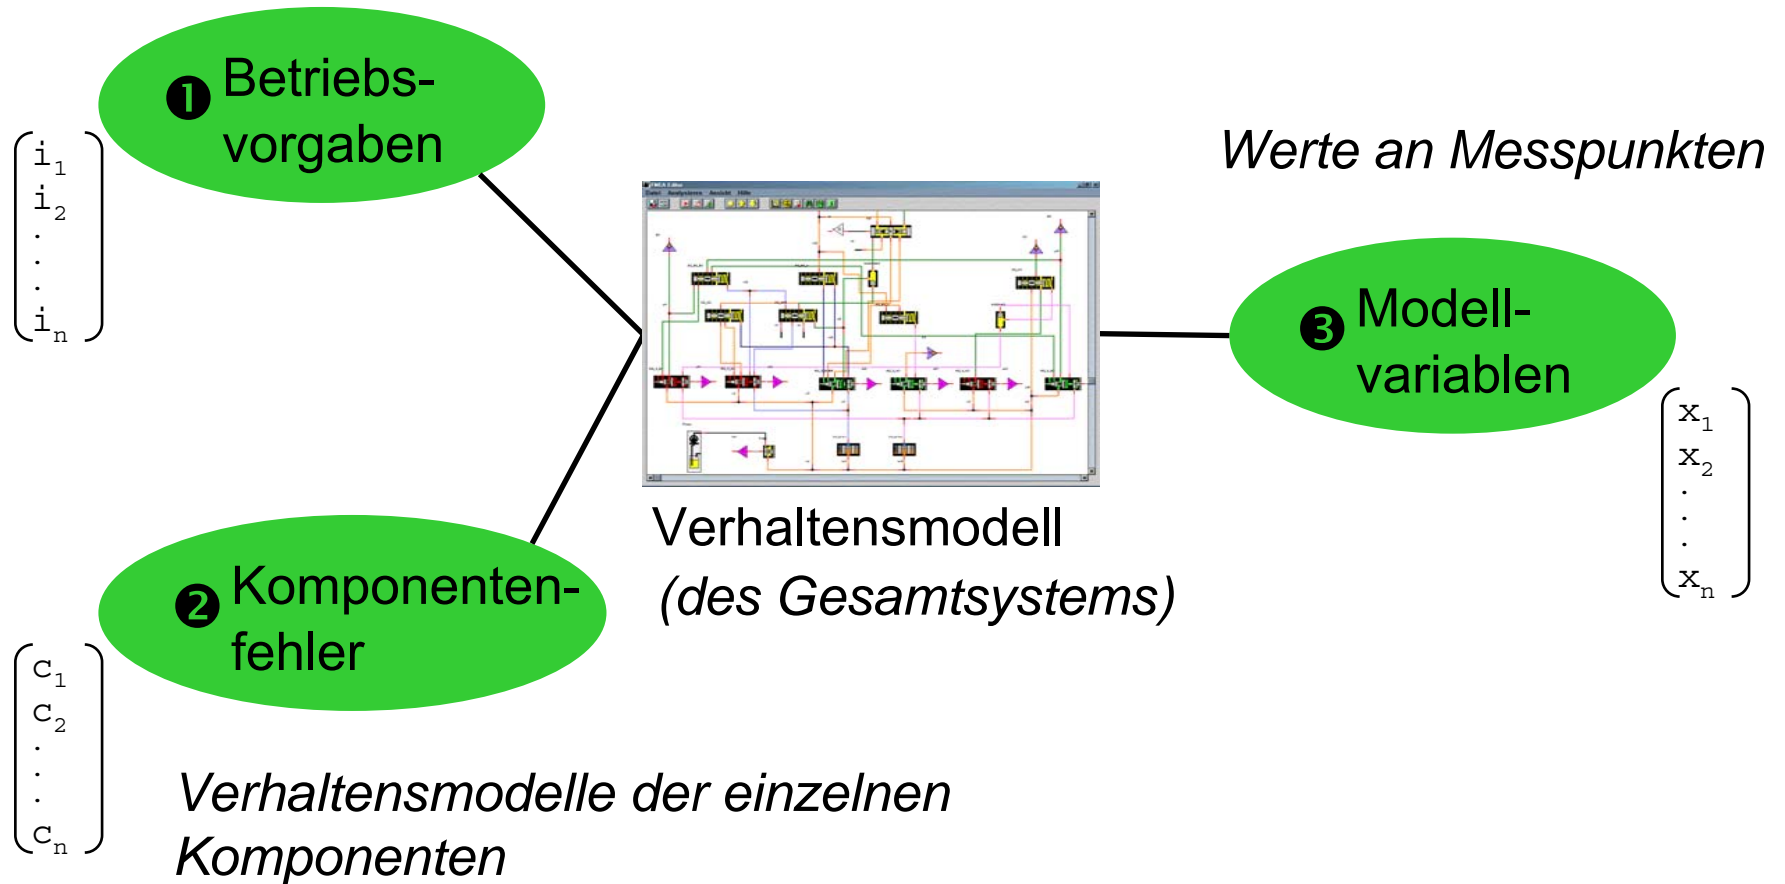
❶ Betriebsvorgaben

$\begin{pmatrix} i_1 \\ i_2 \\ . \\ . \\ . \\ i_n \end{pmatrix}$

Werte an Messpunkten

❸ Modellvariablen

$\begin{pmatrix} x_1 \\ x_2 \\ . \\ . \\ . \\ x_n \end{pmatrix}$

Verhaltensmodell
(des Gesamtsystems)

❷ Komponentenfehler

$\begin{pmatrix} c_1 \\ c_2 \\ . \\ . \\ . \\ c_n \end{pmatrix}$

Verhaltensmodelle der einzelnen Komponenten